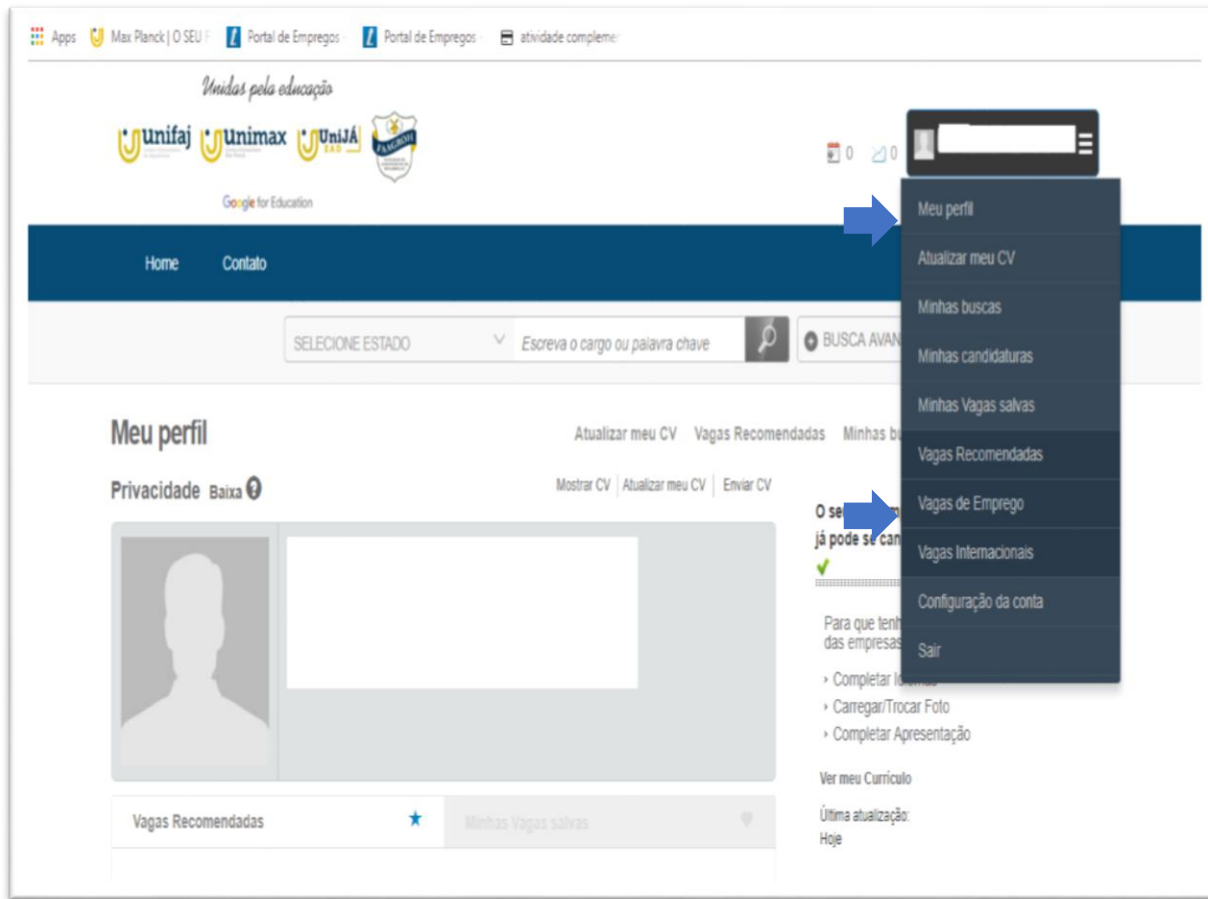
Apps Max Planck | O SEU F Portal de Empregos Portal de Empregos atividade compleme

Unidas pela educação

unifaj unimax UniJÁ EAD FAAGROVI

Google for Education

0 0

Meu perfil
Atualizar meu CV
Minhas buscas
Minhas candidaturas
Minhas Vagas salvas
Vagas Recomendadas
Vagas de Emprego
Vagas Internacionais
Configuração da conta
Sair

Home Contato

SELECIONE ESTADO Escreva o cargo ou palavra chave BUSCA AVAN

Meu perfil

Atualizar meu CV Vagas Recomendadas Minhas bu

Privacidade Baixa

Mostrar CV | Atualizar meu CV | Enviar CV

O se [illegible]
já pode se can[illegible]

Para que tenh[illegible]
das empresas

› Completar Id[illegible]
› Carregar/Trocar Foto
› Completar Apresentação

Ver meu Currículo

Última atualização:
Hoje

Vagas Recomendadas

Minhas Vagas salvas